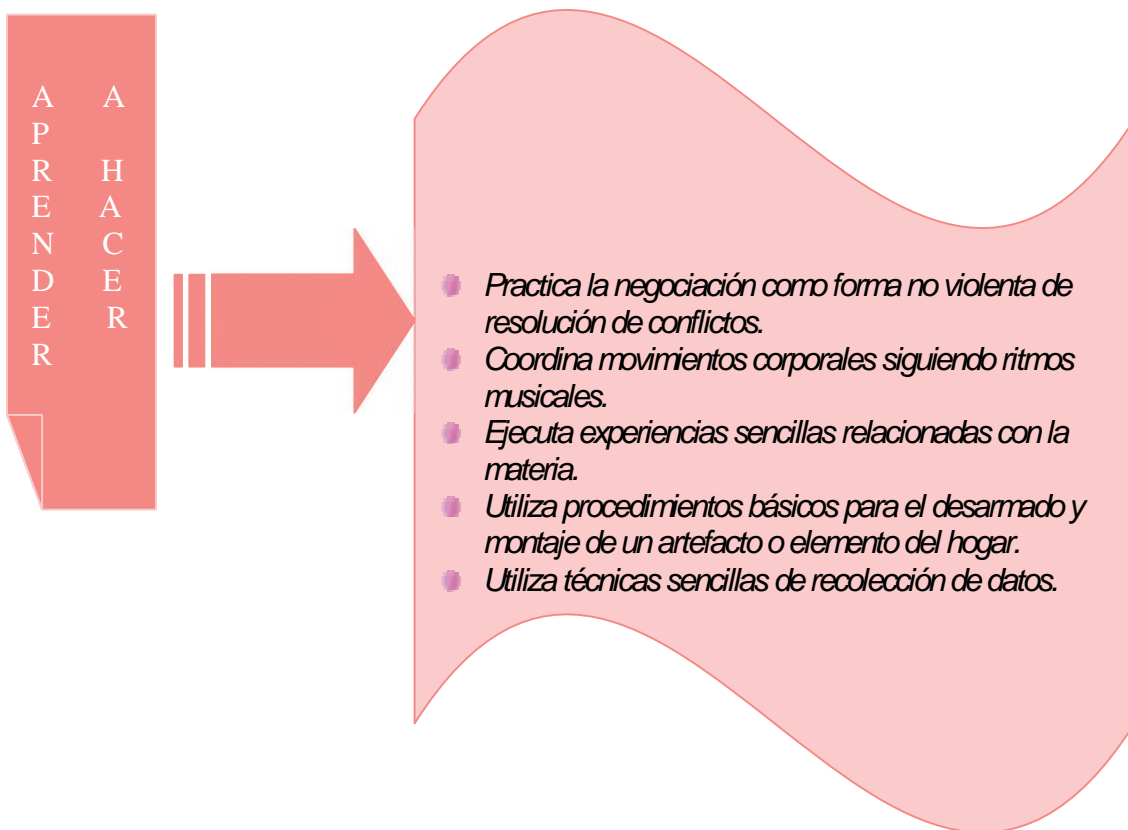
APRENDER A HACER

- Practica la negociación como forma no violenta de resolución de conflictos.
- Coordina movimientos corporales siguiendo ritmos musicales.
- Ejecuta experiencias sencillas relacionadas con la materia.
- Utiliza procedimientos básicos para el desarmado y montaje de un artefacto o elemento del hogar.
- Utiliza técnicas sencillas de recolección de datos.